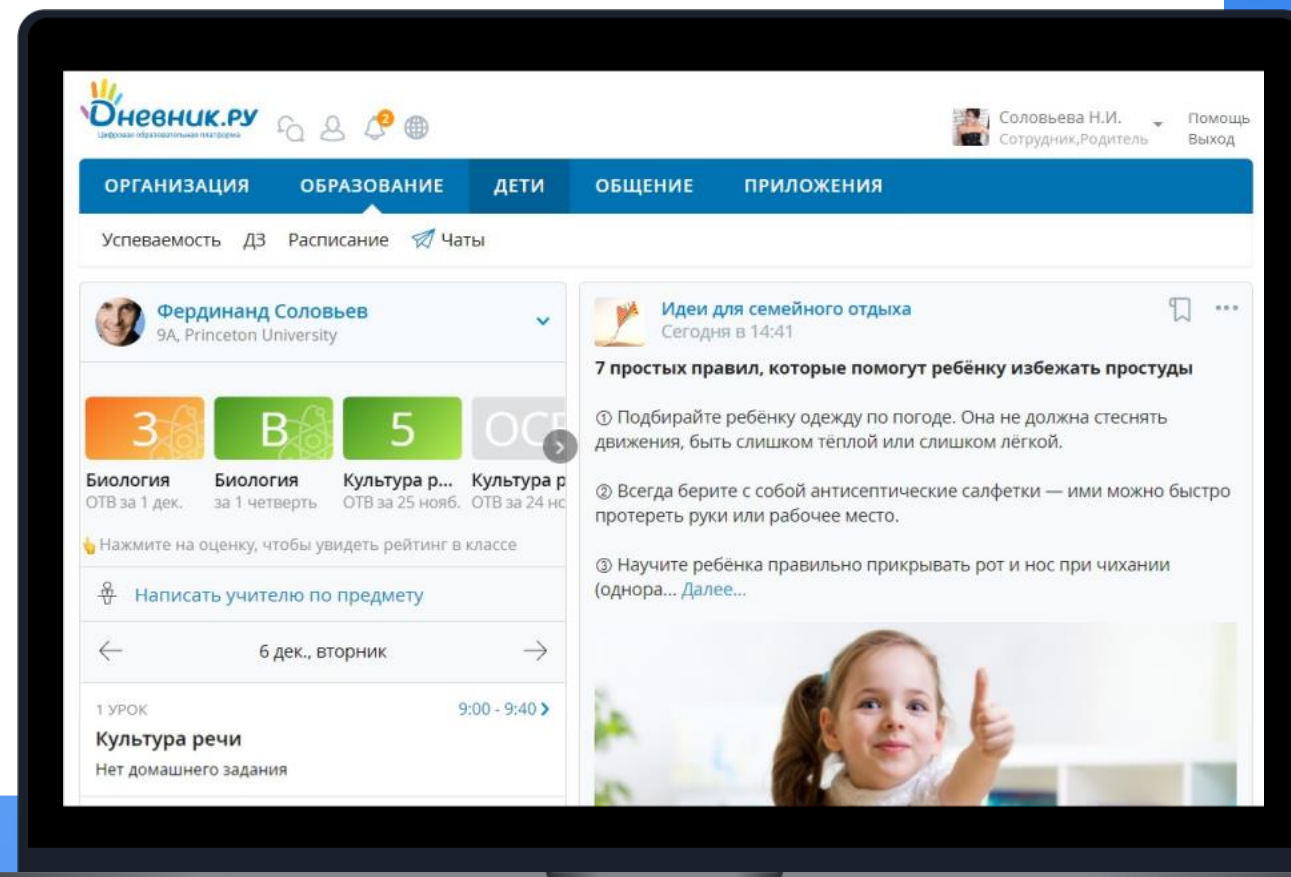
Дневник.ру
Цифровая образовательная платформа
2
Соловьева Н.И.
Сотрудник,Родитель
Помощь
Выход

ОРГАНИЗАЦИЯ ОБРАЗОВАНИЕ ДЕТИ ОБЩЕНИЕ ПРИЛОЖЕНИЯ

Успеваемость ДЗ Расписание Чаты

Фердинанд Соловьев
9А, Princeton University

3 B 5 ОСВ

Биология
ОТВ за 1 дек.
Биология
за 1 четверть
Культура р...
ОТВ за 25 нояб.
Культура р
ОТВ за 24 но

Нажмите на оценку, чтобы увидеть рейтинг в классе

Написать учителю по предмету

6 дек., вторник

1 УРОК
9:00 - 9:40
Культура речи
Нет домашнего задания

Идеи для семейного отдыха
Сегодня в 14:41

7 простых правил, которые помогут ребёнку избежать простуды

① Подбирайте ребёнку одежду по погоде. Она не должна стеснять движения, быть слишком тёплой или слишком лёгкой.

② Всегда берите с собой антисептические салфетки — ими можно быстро протереть руки или рабочее место.

③ Научите ребёнка правильно прикрывать рот и нос при чихании (однора... Далее...